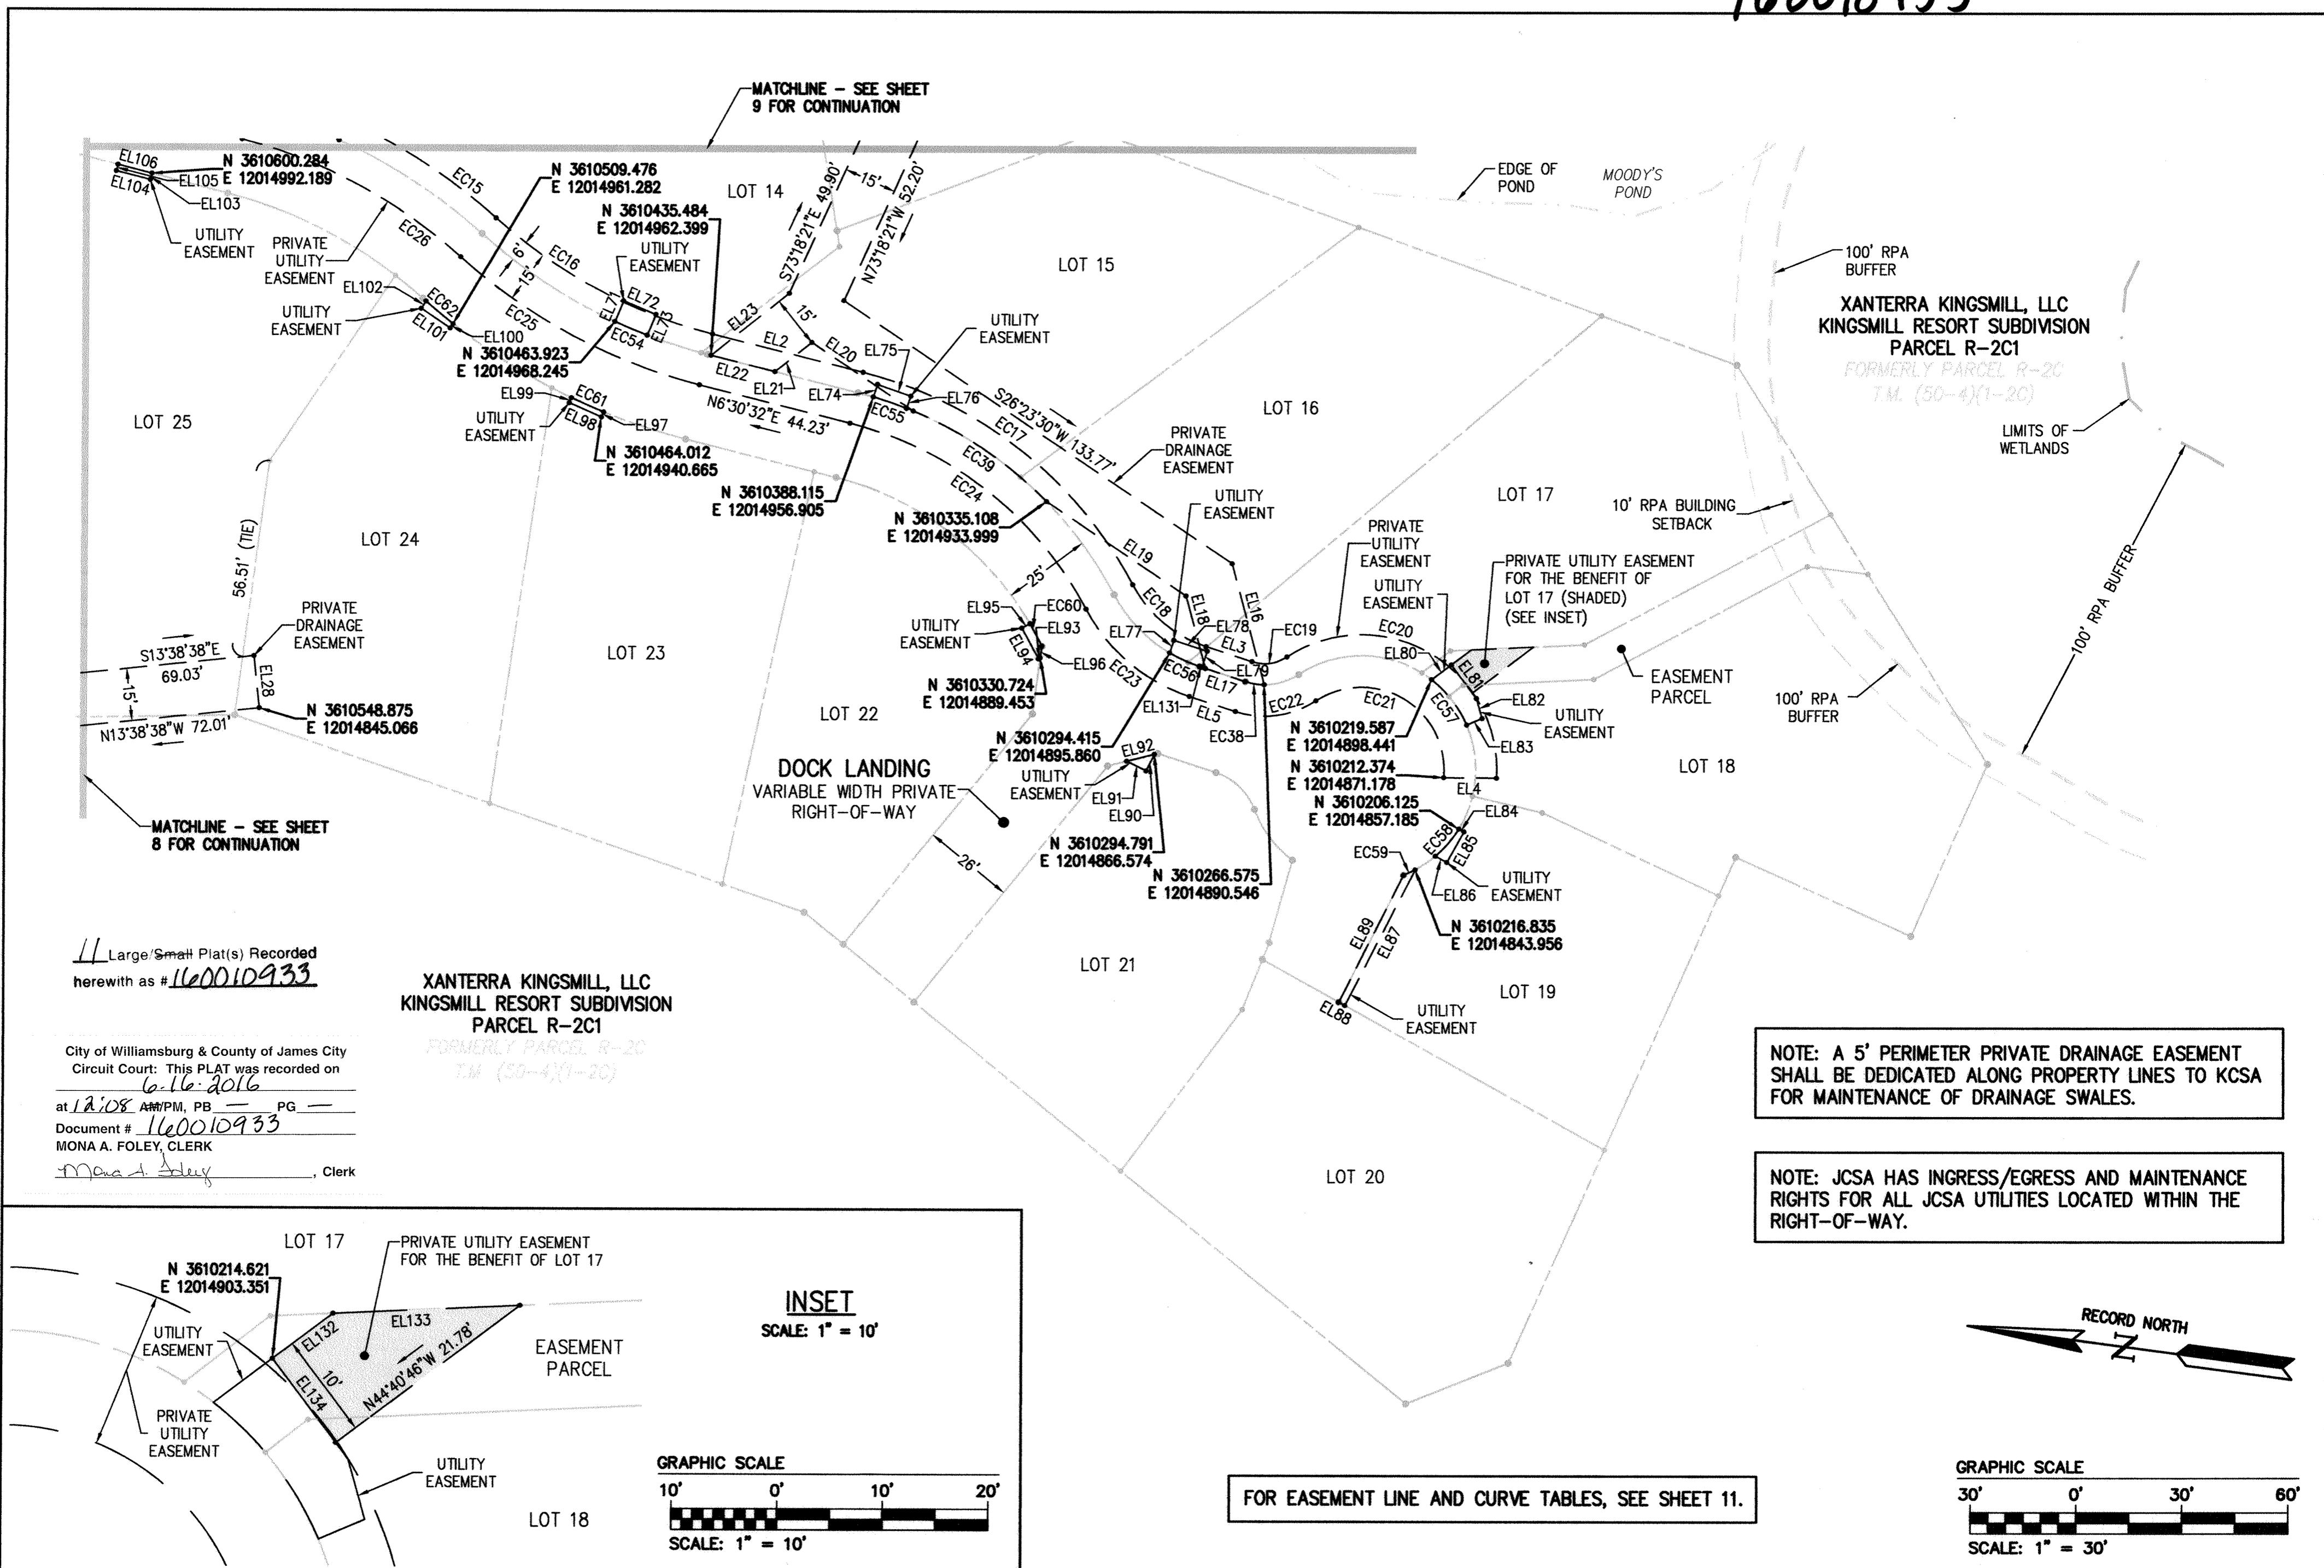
160010933

MATCHLINE – SEE SHEET 9 FOR CONTINUATION

EL106
EL104
EL105
EL103
N 3610600.284
E 12014992.189
UTILITY EASEMENT
PRIVATE UTILITY EASEMENT
UTILITY EASEMENT
EL102
EC26
EC62
EL101
EL100
EC15
N 3610509.476
E 12014961.282
6'
15'
EC16
EC25
N 3610435.484
E 12014962.399
UTILITY EASEMENT
EL71
EL72
EL73
EC54
N 3610463.923
E 12014968.245
LOT 14
S73°18'21"E 49.90'
15'
N73°18'21"W 52.20'
EL23
15'
EL2
EL20
EL75
EL22
EL21
EL74
EC55
EL76
N6°30'32"E 44.23'
EL99
EC61
EL98
EL97
UTILITY EASEMENT
N 3610464.012
E 12014940.665
N 3610388.115
E 12014956.905
LOT 15
UTILITY EASEMENT
S26°23'30"W 133.77'
EC17
EC39
EC24
N 3610335.108
E 12014933.999
LOT 16
PRIVATE DRAINAGE EASEMENT
UTILITY EASEMENT
EDGE OF POND
MOODY'S POND
100' RPA BUFFER
XANTERRA KINGSMILL, LLC
KINGSMILL RESORT SUBDIVISION
PARCEL R-2C1
FORMERLY PARCEL R-2C
T.M. (50-4)(1-2C)
LIMITS OF WETLANDS
LOT 17
10' RPA BUILDING SETBACK
100' RPA BUFFER
LOT 25
LOT 24
56.51' (TIE)
LOT 23
LOT 22
PRIVATE DRAINAGE EASEMENT
S13°38'38"E 69.03'
15'
N13°38'38"W 72.01'
EL28
N 3610548.875
E 12014845.066
MATCHLINE – SEE SHEET 8 FOR CONTINUATION
25'
EL95
EC60
EL93
UTILITY EASEMENT
EL94
EL96
N 3610330.724
E 12014889.453
EL19
EC18
EL18
EL16
EL77
EL78
EL3
EC19
EC20
EC23
EC56
EL79
EL17
EL131
EL5
EC38
EC22
EC21
PRIVATE UTILITY EASEMENT
UTILITY EASEMENT
EL80
EL81
EC57
PRIVATE UTILITY EASEMENT FOR THE BENEFIT OF LOT 17 (SHADED) (SEE INSET)
EASEMENT PARCEL
EL82
UTILITY EASEMENT
EL83
N 3610219.587
E 12014898.441
N 3610212.374
E 12014871.178
N 3610206.125
E 12014857.185
EL4
EL84
LOT 18
100' RPA BUFFER
N 3610294.415
E 12014895.860
DOCK LANDING
VARIABLE WIDTH PRIVATE RIGHT-OF-WAY
EL92
UTILITY EASEMENT
EL91
EL90
N 3610294.791
E 12014866.574
N 3610266.575
E 12014890.546
26'
EC59
EC58
EL85
EL86
UTILITY EASEMENT
N 3610216.835
E 12014843.956
EL89
EL87
EL88
UTILITY EASEMENT
LOT 19
LOT 21
LOT 20

1 Large/Small Plat(s) Recorded herewith as # 160010933

XANTERRA KINGSMILL, LLC
KINGSMILL RESORT SUBDIVISION
PARCEL R-2C1
FORMERLY PARCEL R-2C
T.M. (50-4)(1-2C)

City of Williamsburg & County of James City Circuit Court: This PLAT was recorded on 6-16-2016
at 12:08 AM/PM, PB ___ PG ___
Document # 160010933
MONA A. FOLEY, CLERK
Mona A. Foley, Clerk

NOTE: A 5' PERIMETER PRIVATE DRAINAGE EASEMENT SHALL BE DEDICATED ALONG PROPERTY LINES TO KCSA FOR MAINTENANCE OF DRAINAGE SWALES.

NOTE: JCSA HAS INGRESS/EGRESS AND MAINTENANCE RIGHTS FOR ALL JCSA UTILITIES LOCATED WITHIN THE RIGHT-OF-WAY.

RECORD NORTH

LOT 17
PRIVATE UTILITY EASEMENT FOR THE BENEFIT OF LOT 17
N 3610214.621
E 12014903.351
UTILITY EASEMENT
EL132
EL133
10'
N44°40'46"W 21.78'
EL134
EASEMENT PARCEL
PRIVATE UTILITY EASEMENT
UTILITY EASEMENT
LOT 18

INSET
SCALE: 1" = 10'

GRAPHIC SCALE
10' 0' 10' 20'
SCALE: 1" = 10'

FOR EASEMENT LINE AND CURVE TABLES, SEE SHEET 11.

GRAPHIC SCALE
30' 0' 30' 60'
SCALE: 1" = 30'